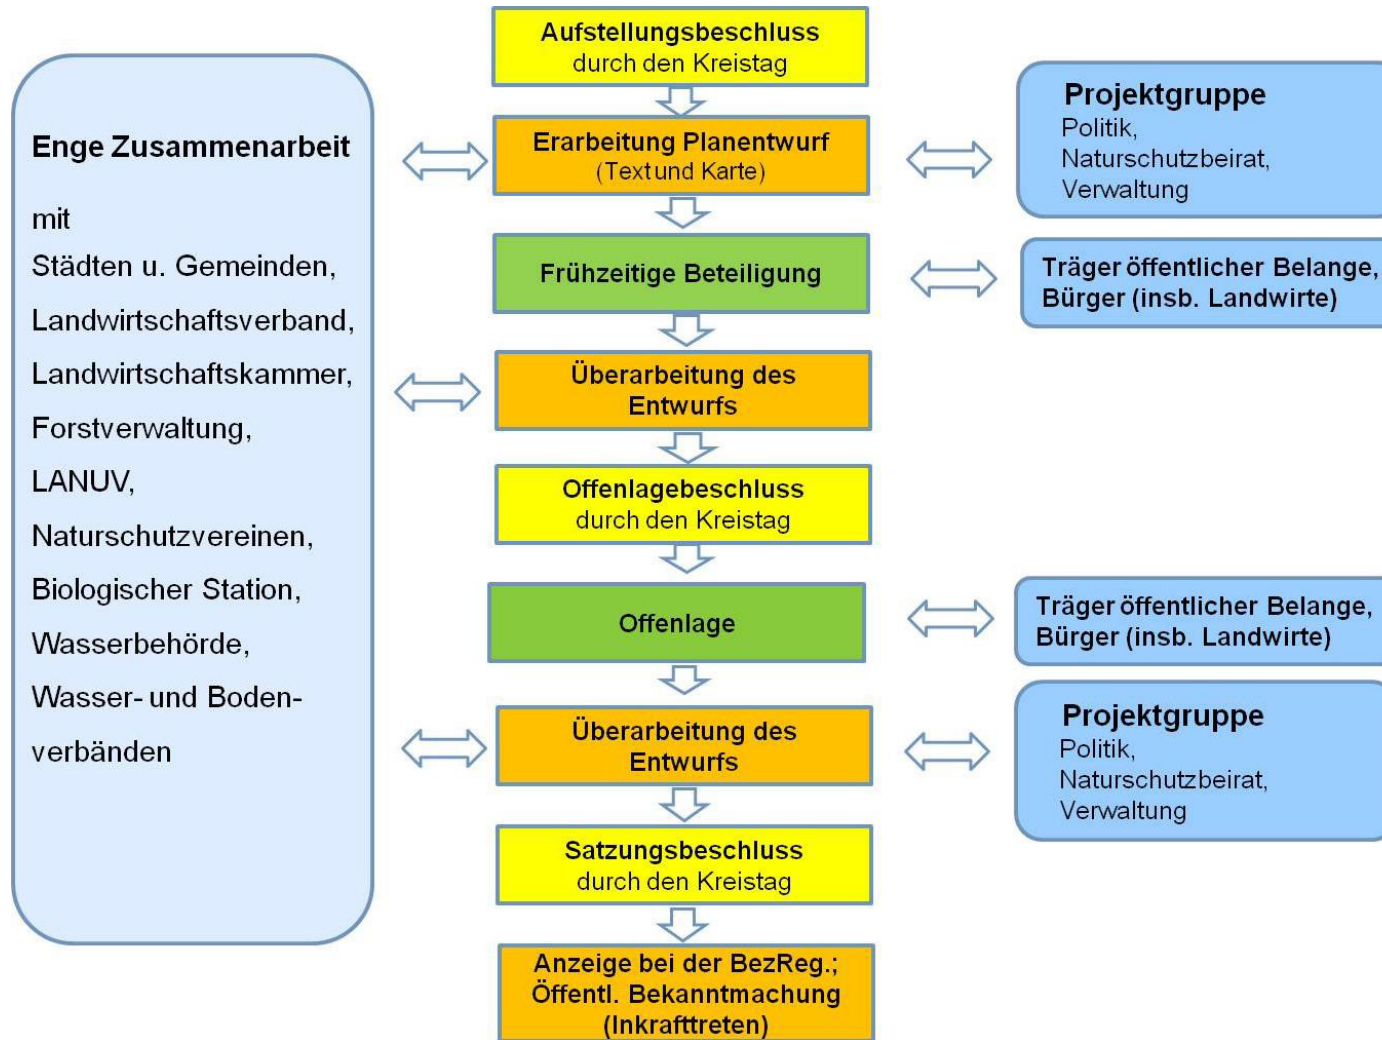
Enge Zusammenarbeit

mit
Städten u. Gemeinden,
Landwirtschaftsverband,
Landwirtschaftskammer,
Forstverwaltung,
LANUV,
Naturschutzvereinen,
Biologischer Station,
Wasserbehörde,
Wasser- und Bodenverbänden

Aufstellungsbeschluss
durch den Kreistag

Erarbeitung Planentwurf
(Text und Karte)

Frühzeitige Beteiligung

Überarbeitung des Entwurfs

Offenlagebeschluss
durch den Kreistag

Offenlage

Überarbeitung des Entwurfs

Satzungsbeschluss
durch den Kreistag

Anzeige bei der BezReg.;
Öffentl. Bekanntmachung
(Inkrafttreten)

Projektgruppe
Politik,
Naturschutzbeirat,
Verwaltung

Träger öffentlicher Belange,
Bürger (insb. Landwirte)

Träger öffentlicher Belange,
Bürger (insb. Landwirte)

Projektgruppe
Politik,
Naturschutzbeirat,
Verwaltung